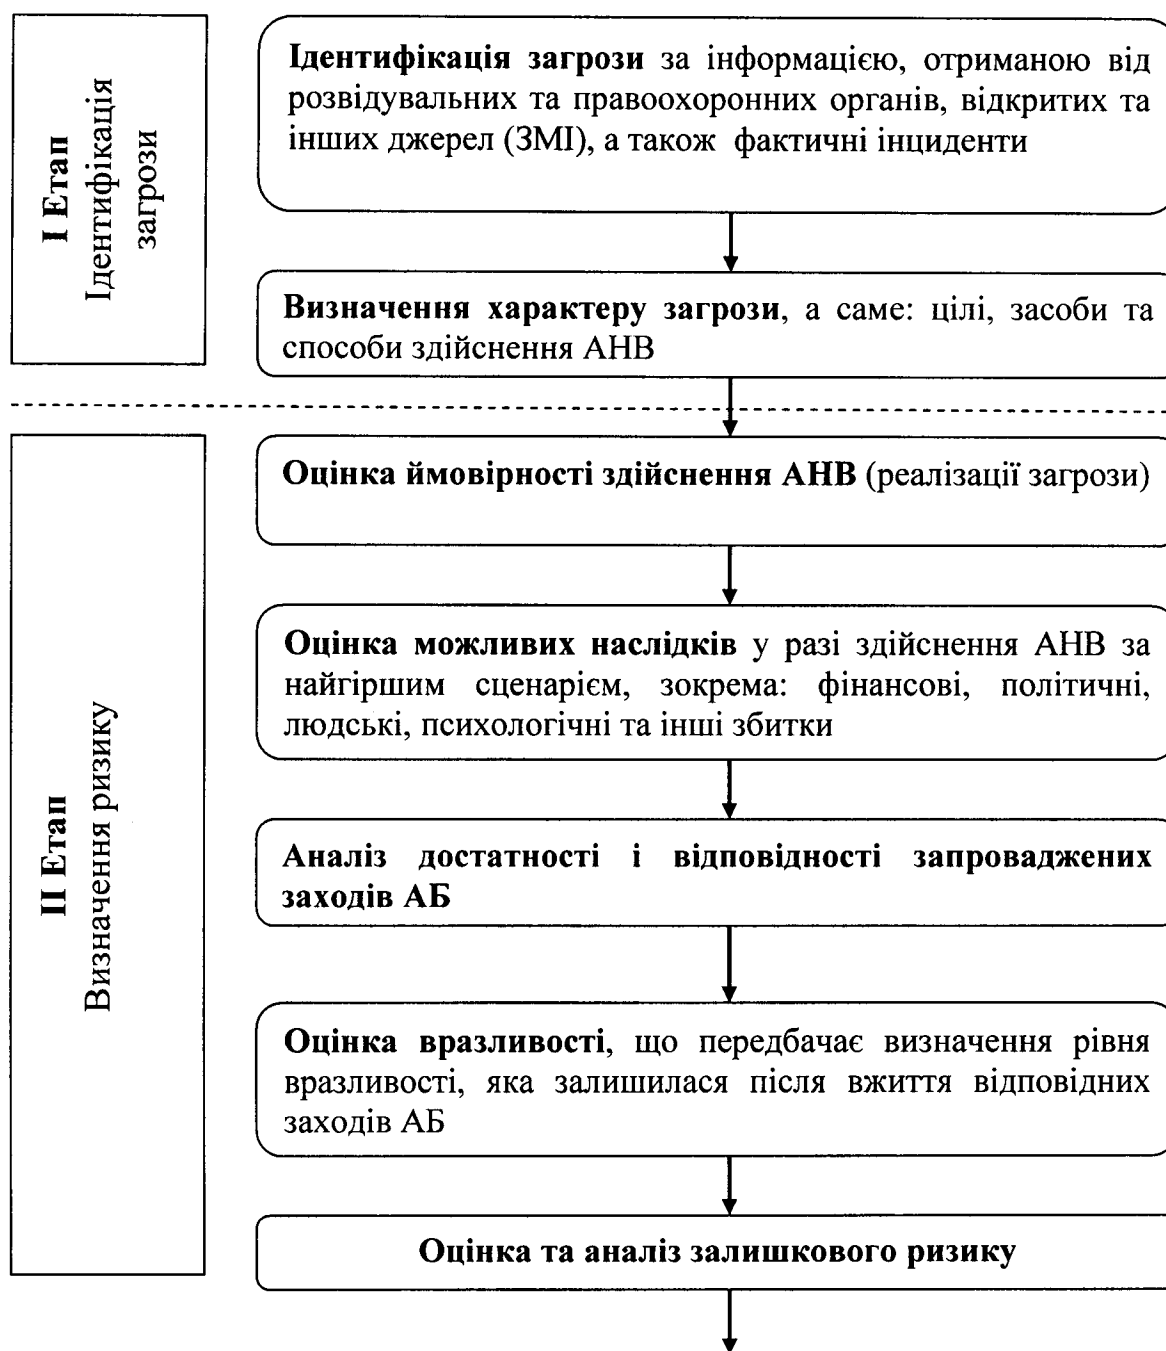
I Етап
Ідентифікація загрози

Ідентифікація загрози за інформацією, отриманою від розвідувальних та правоохоронних органів, відкритих та інших джерел (ЗМІ), а також фактичні інциденти

Визначення характеру загрози, а саме: цілі, засоби та способи здійснення АНВ

II Етап
Визначення ризику

Оцінка ймовірності здійснення АНВ (реалізації загрози)

Оцінка можливих наслідків у разі здійснення АНВ за найгіршим сценарієм, зокрема: фінансові, політичні, людські, психологічні та інші збитки

Аналіз достатності і відповідності запроваджених заходів АБ

Оцінка вразливості, що передбачає визначення рівня вразливості, яка залишилася після вжиття відповідних заходів АБ

Оцінка та аналіз залишкового ризику